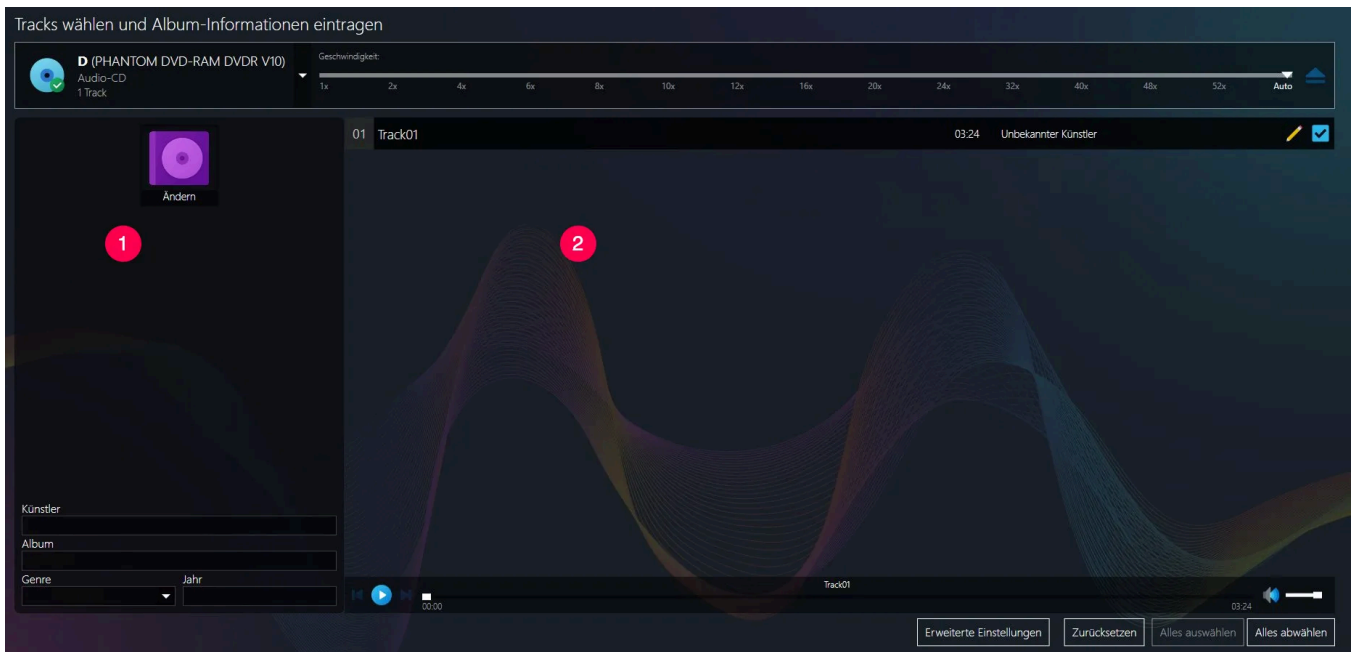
Tracks wählen und Album-Informationen eintragen

D (PHANTOM DVD-RAM DVDR V10)
Audio-CD
1 Track

Geschwindigkeit:
1x 2x 4x 6x 8x 10x 12x 16x 20x 24x 32x 40x 48x 52x Auto

Ändern

1

01 Track01 03:24 Unbekannter Künstler

2

Künstler
Album
Genre
Jahr

Track01
00:00
03:24

Erweiterte Einstellungen
Zurücksetzen
Alles auswählen
Alles abwählen